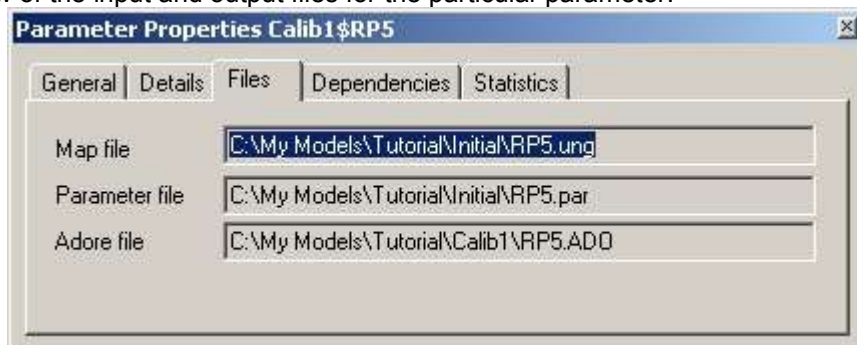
f the input and output files for the particular parameter.

Parameter Properties Calib1$RP5

General | Details | Files | Dependencies | Statistics

Map file C:\My Models\Tutorial\Initial\RP5.ung

Parameter file C:\My Models\Tutorial\Initial\RP5.par

Adore file C:\My Models\Tutorial\Calib1\RP5.ADO